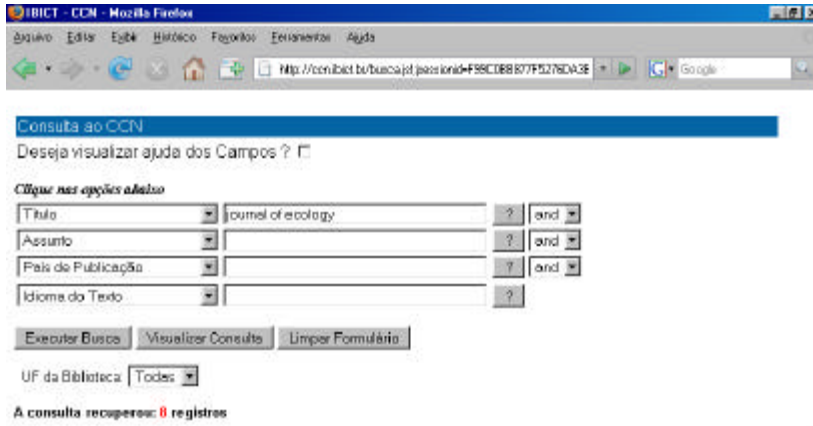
IBICT - CCN - Mozilla Firefox

Arquivo Editar Exibir Histórico Favoritos Ferramentas Ajuda

http://ccn.ibict.br/busca.jsf;jsessionid=F99C0BB877F5276DA3E

Google

Consulta ao CCN

Deseja visualizar ajuda dos Campos ?

Clique nas opções abaixo

| | | | |
|---|---|---|---|
| Título | journal of ecology | ? | and |
| Assunto | | ? | and |
| País de Publicação | | ? | and |
| Idioma do Texto | | ? | |

Executar Busca | Visualizar Consulta | Limpar Formulário

UF da Biblioteca Todos

A consulta recuperou: 8 registros